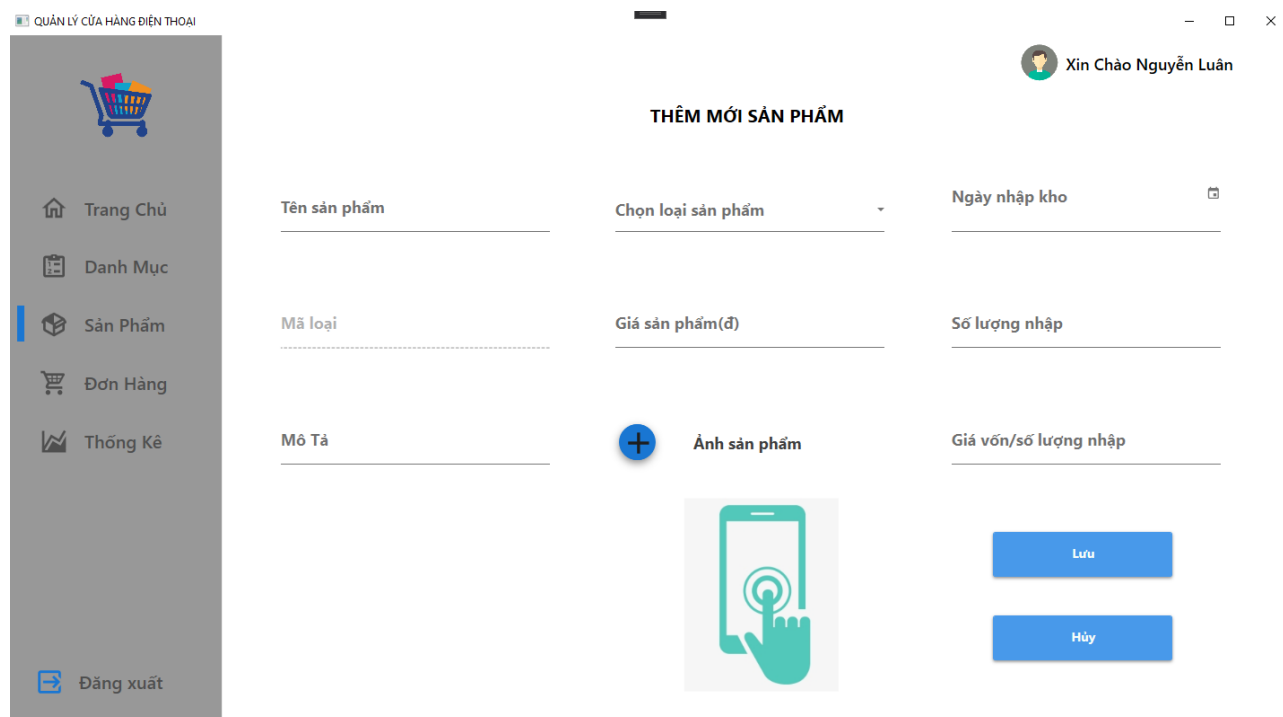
QUẢN LÝ CỬA HÀNG ĐIỆN THOẠI

Xin Chào Nguyễn Luân

Trang Chủ

Danh Mục

Sản Phẩm

Đơn Hàng

Thống Kê

Đăng xuất

THÊM MỚI SẢN PHẨM

Tên sản phẩm

Chọn loại sản phẩm

Ngày nhập kho

Mã loại

Giá sản phẩm(đ)

Số lượng nhập

Mô Tả

Ảnh sản phẩm

Giá vốn/số lượng nhập

Lưu

Hủy